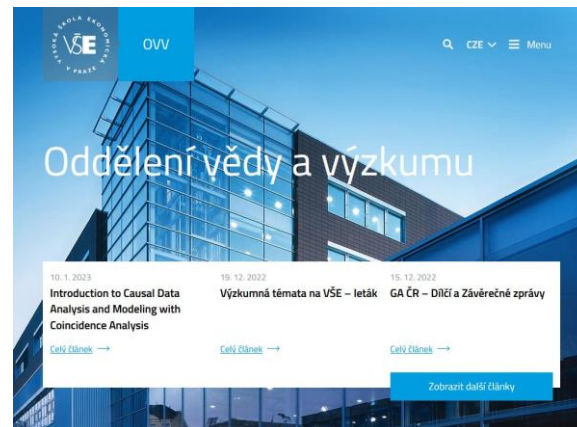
VYSOKÁ ŠKOLA EKONOMICKÁ V PRAZE
VŠE

OVV

CZE Menu

Oddělení vědy a výzkumu

10. 1. 2023
Introduction to Causal Data Analysis and Modeling with Coincidence Analysis

Celý článek →

19. 12. 2022
Výzkumná témata na VŠE – leták

Celý článek →

15. 12. 2022
GA ČR – Dílčí a Závěrečné zprávy

Celý článek →

Zobrazit další články